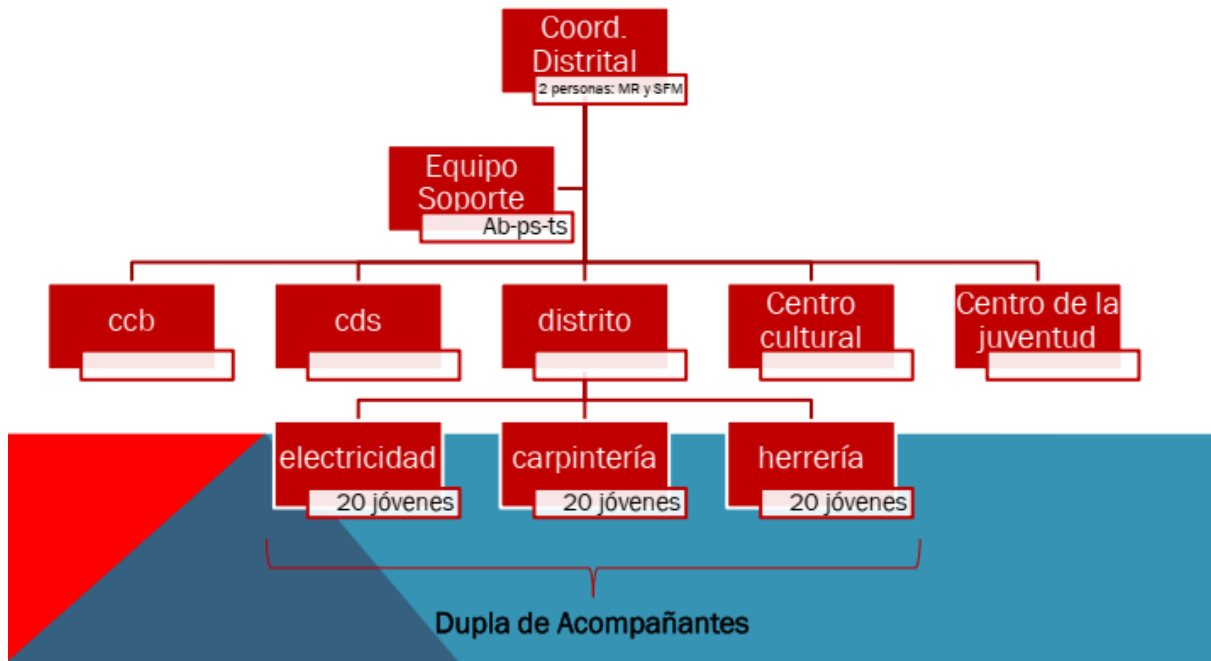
Coord. Distrital
2 personas: MR y SFM

Equipo Soporte
Ab-ps-ts

ccb

cds

distrito

Centro cultural

Centro de la juventud

electricidad
20 jóvenes

carpintería
20 jóvenes

herrería
20 jóvenes

Dupla de Acompañantes